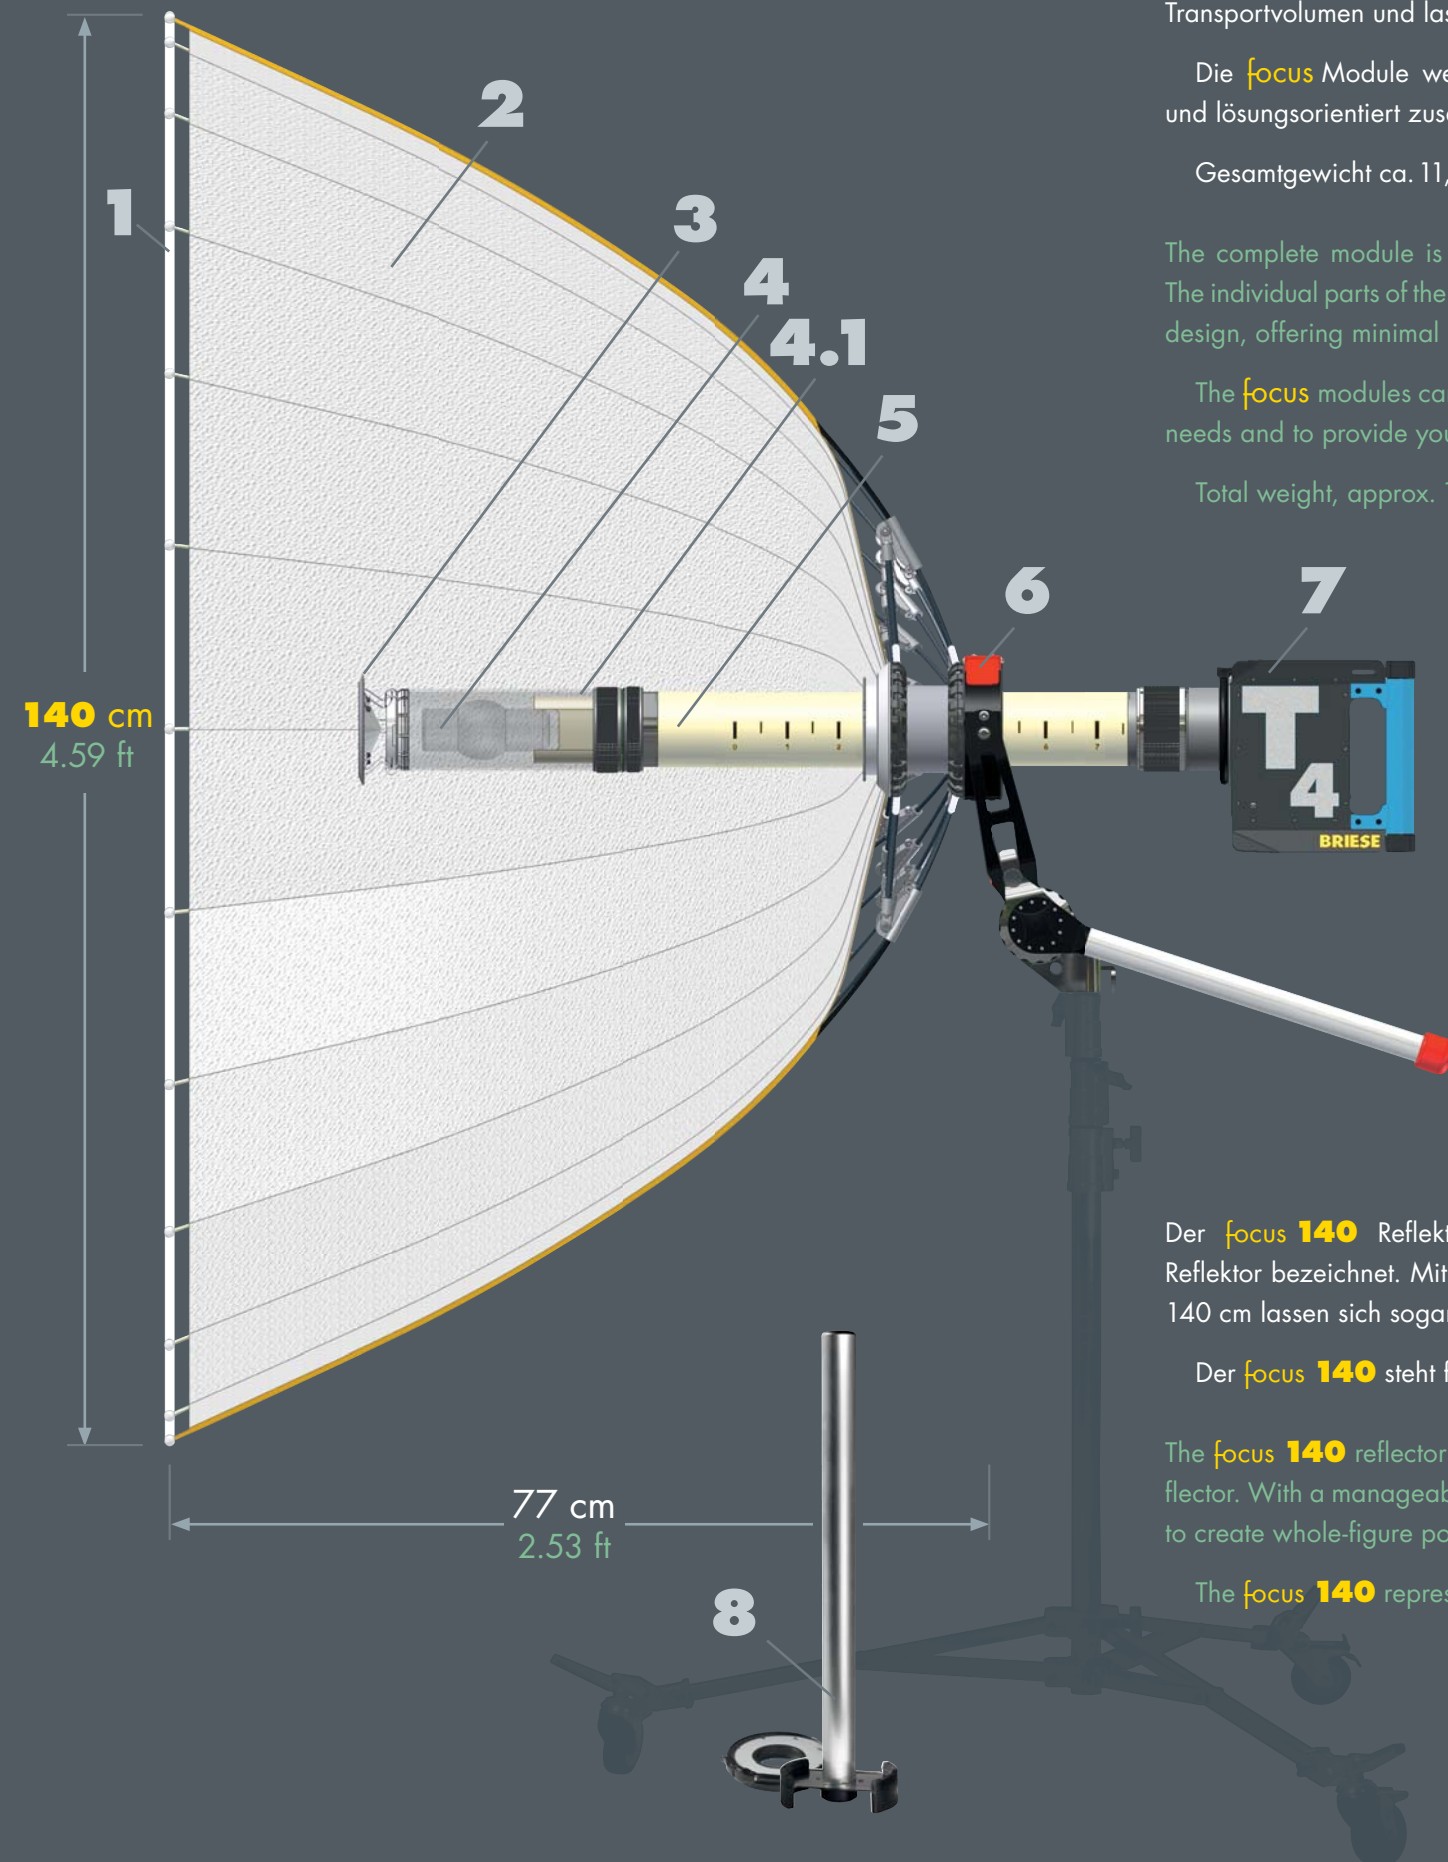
1

2

3

4

4.1

5

6

7

8

140 cm
4.59 ft

77 cm
2.53 ft

T 4
BRIESE

Transportvolumen und las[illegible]

Die focus Module we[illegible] und lösungsorientiert zus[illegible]

Gesamtgewicht ca. 11,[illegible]

The complete module is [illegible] The individual parts of the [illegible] design, offering minimal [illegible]

The focus modules ca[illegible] needs and to provide you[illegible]

Total weight, approx. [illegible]

Der focus 140 Reflekt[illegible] Reflektor bezeichnet. Mit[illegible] 140 cm lassen sich soga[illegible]

Der focus 140 steht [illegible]

The focus 140 reflector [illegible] flector. With a manageab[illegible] to create whole-figure pa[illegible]

The focus 140 repres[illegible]